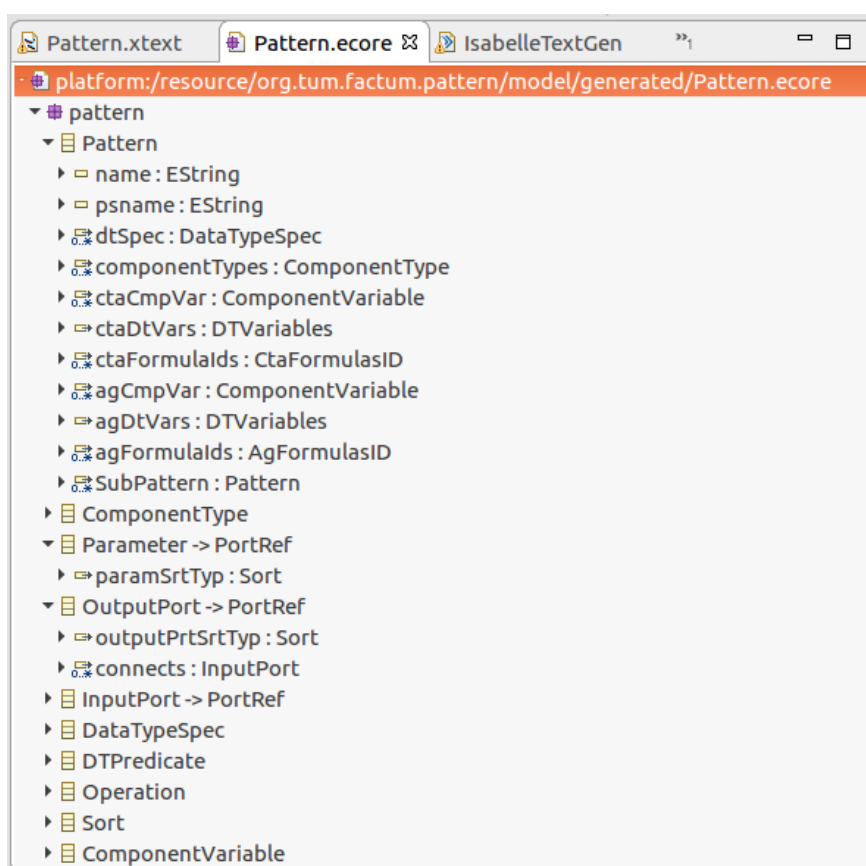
Pattern.xtext | Pattern.ecore ☒ | IsabelleTextGen | »1

platform:/resource/org.tum.factum.pattern/model/generated/Pattern.ecore
pattern
Pattern
name : EString
psname : EString
dtSpec : DataTypeSpec
componentTypes : ComponentType
ctaCmpVar : ComponentVariable
ctaDtVars : DTVariables
ctaFormulaIds : CtaFormulasID
agCmpVar : ComponentVariable
agDtVars : DTVariables
agFormulaIds : AgFormulasID
SubPattern : Pattern
ComponentType
Parameter -> PortRef
paramSrtTyp : Sort
OutputPort -> PortRef
outputPrtSrtTyp : Sort
connects : InputPort
InputPort -> PortRef
DataTypeSpec
DTPredicate
Operation
Sort
ComponentVariable